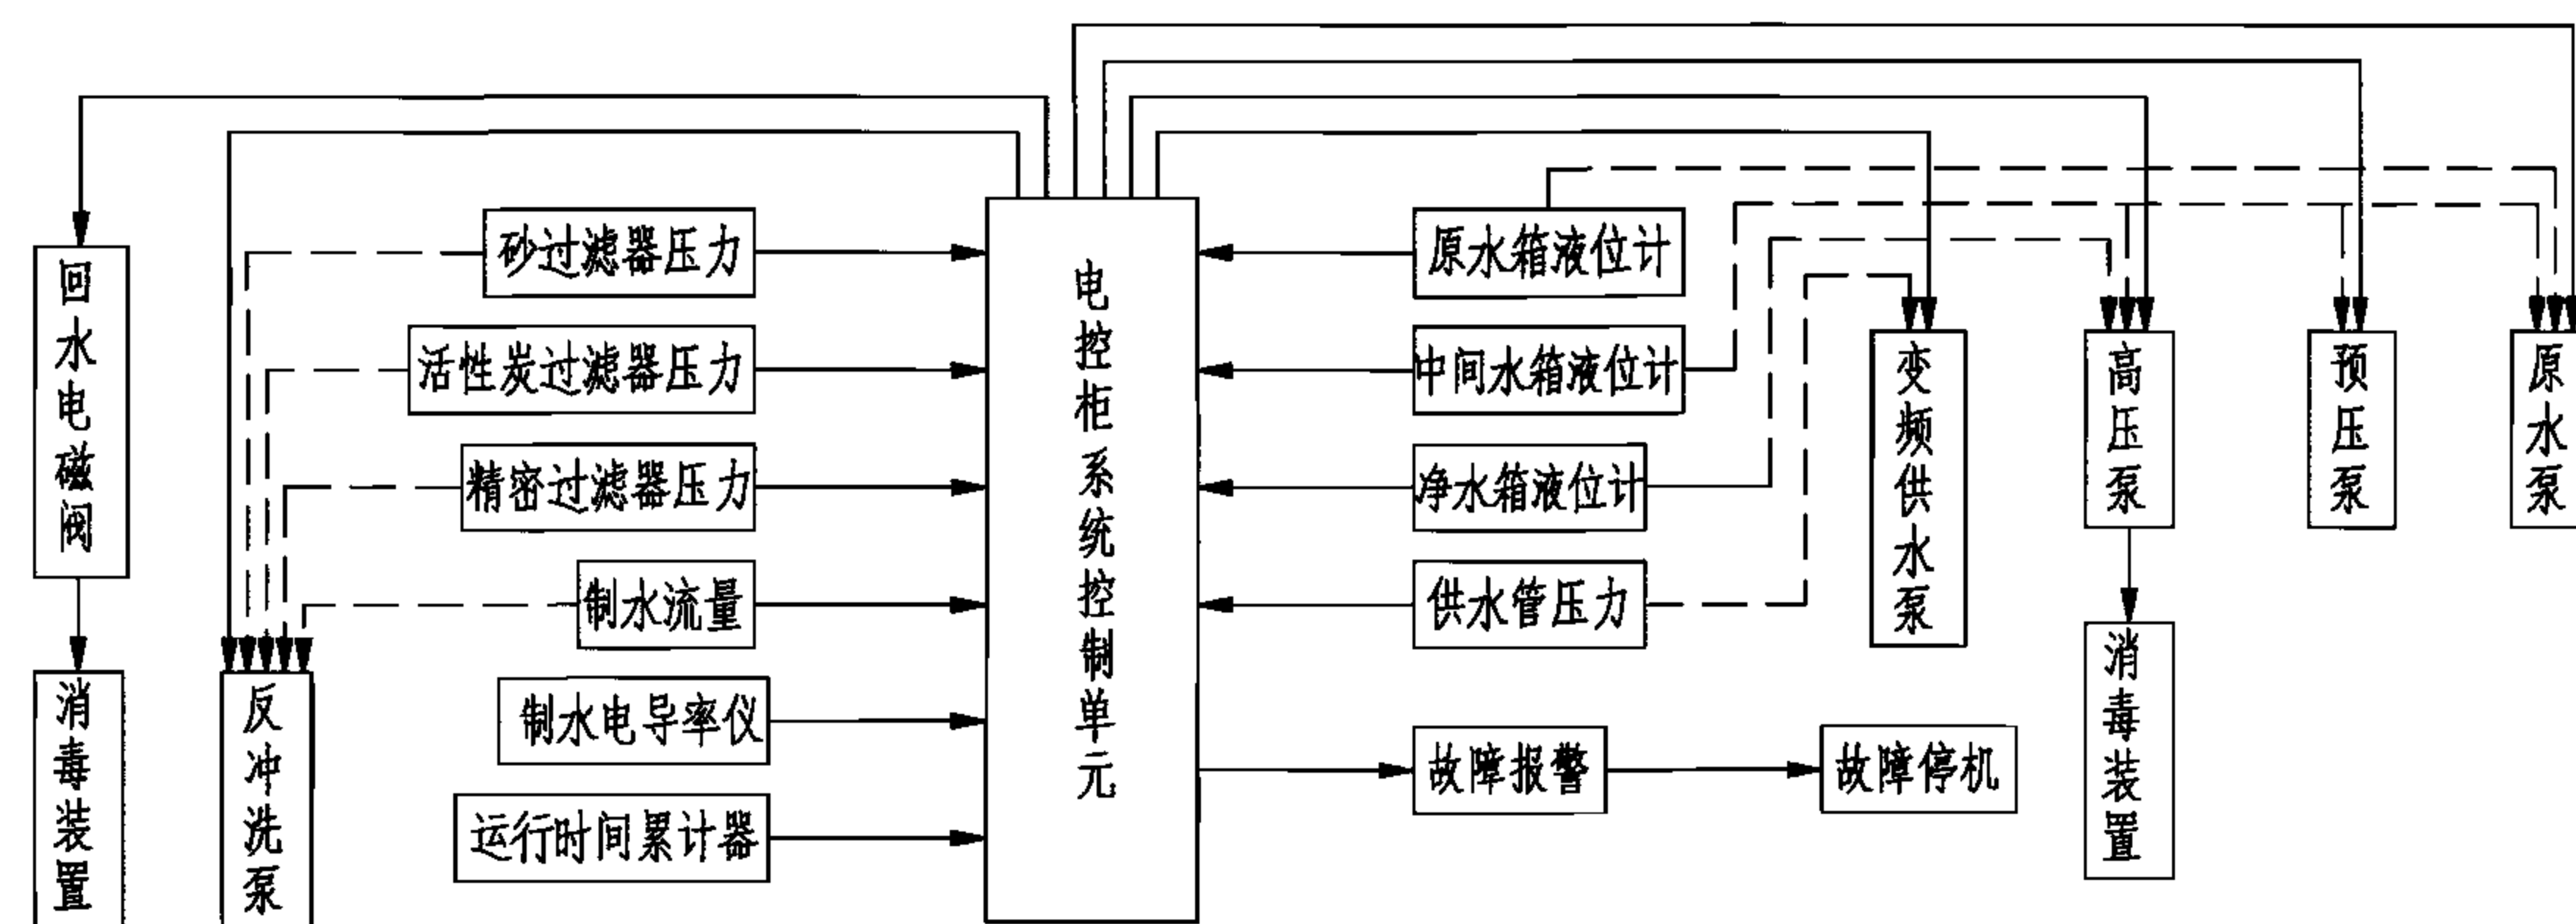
回水电磁阀

消毒装置

反冲洗泵

砂过滤器压力

活性炭过滤器压力

精密过滤器压力

制水流量

制水电导率仪

运行时间累计器

电控柜系统控制单元

原水箱液位计

中间水箱液位计

净水箱液位计

供水管压力

故障报警

故障停机

变频供水泵

高压泵

消毒装置

预压泵

原水泵